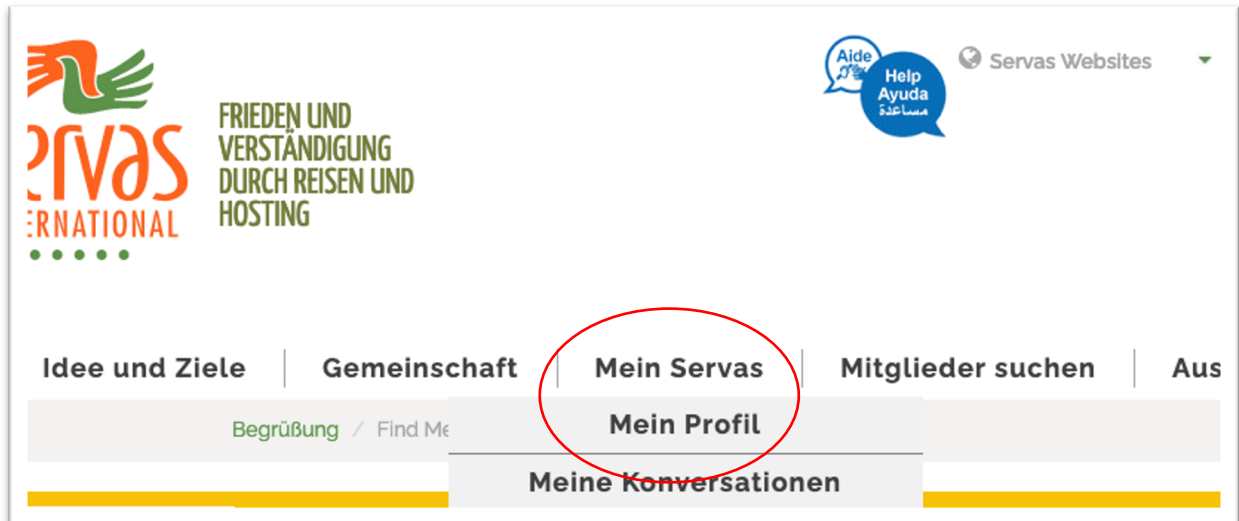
ervas
ERNATIONAL

FRIEDEN UND VERSTÄNDIGUNG DURCH REISEN UND HOSTING

Aide
Help
Ayuda
مساعدة

Servas Websites

Idee und Ziele | Gemeinschaft | Mein Servas | Mitglieder suchen | Aus

Begrüßung / Find Me

Mein Profil

Meine Konversationen